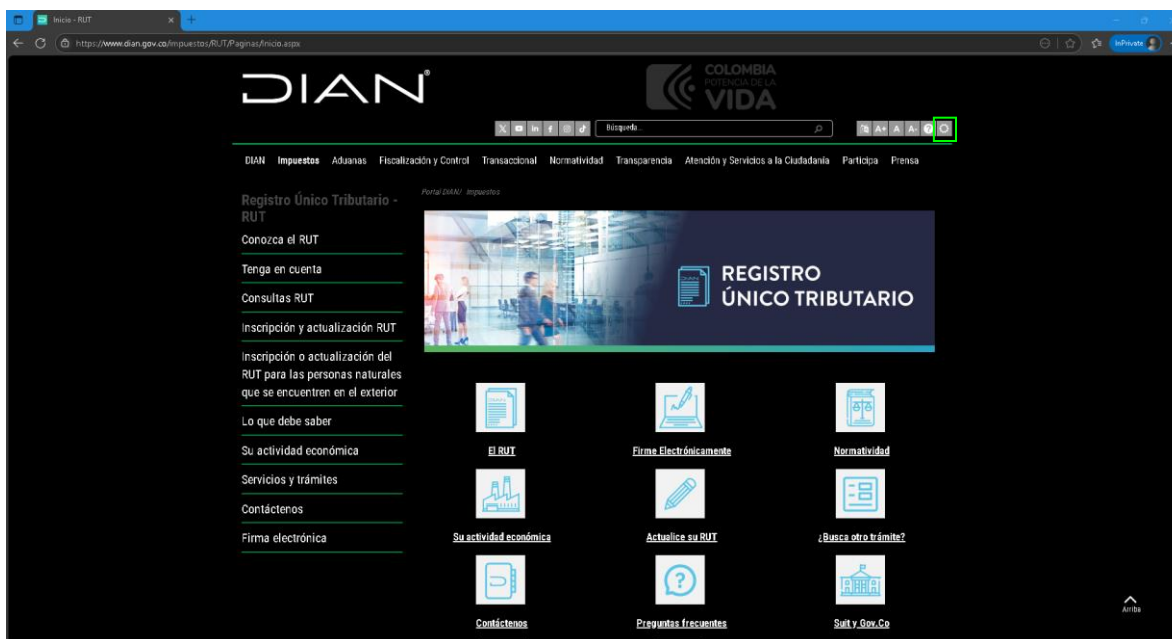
Inicio - RUT

https://www.dian.gov.co/impuestos/RUT/Paginas/Inicio.aspx

InPrivate

DIAN®

COLOMBIA POTENCIA DE LA VIDA

Búsqueda...

A+ A A-

DIAN Impuestos Aduanas Fiscalización y Control Transaccional Normatividad Transparencia Atención y Servicios a la Ciudadanía Participa Prensa

Registro Único Tributario - RUT

Conozca el RUT

Tenga en cuenta

Consultas RUT

Inscripción y actualización RUT

Inscripción o actualización del RUT para las personas naturales que se encuentren en el exterior

Lo que debe saber

Su actividad económica

Servicios y trámites

Contáctenos

Firma electrónica

Portal DIAN/ Impuestos

REGISTRO ÚNICO TRIBUTARIO

El RUT

Firme Electrónicamente

Normatividad

Su actividad económica

Actualice su RUT

¿Busca otro trámite?

Contáctenos

Preguntas frecuentes

Suit y Gov.Co

Arriba